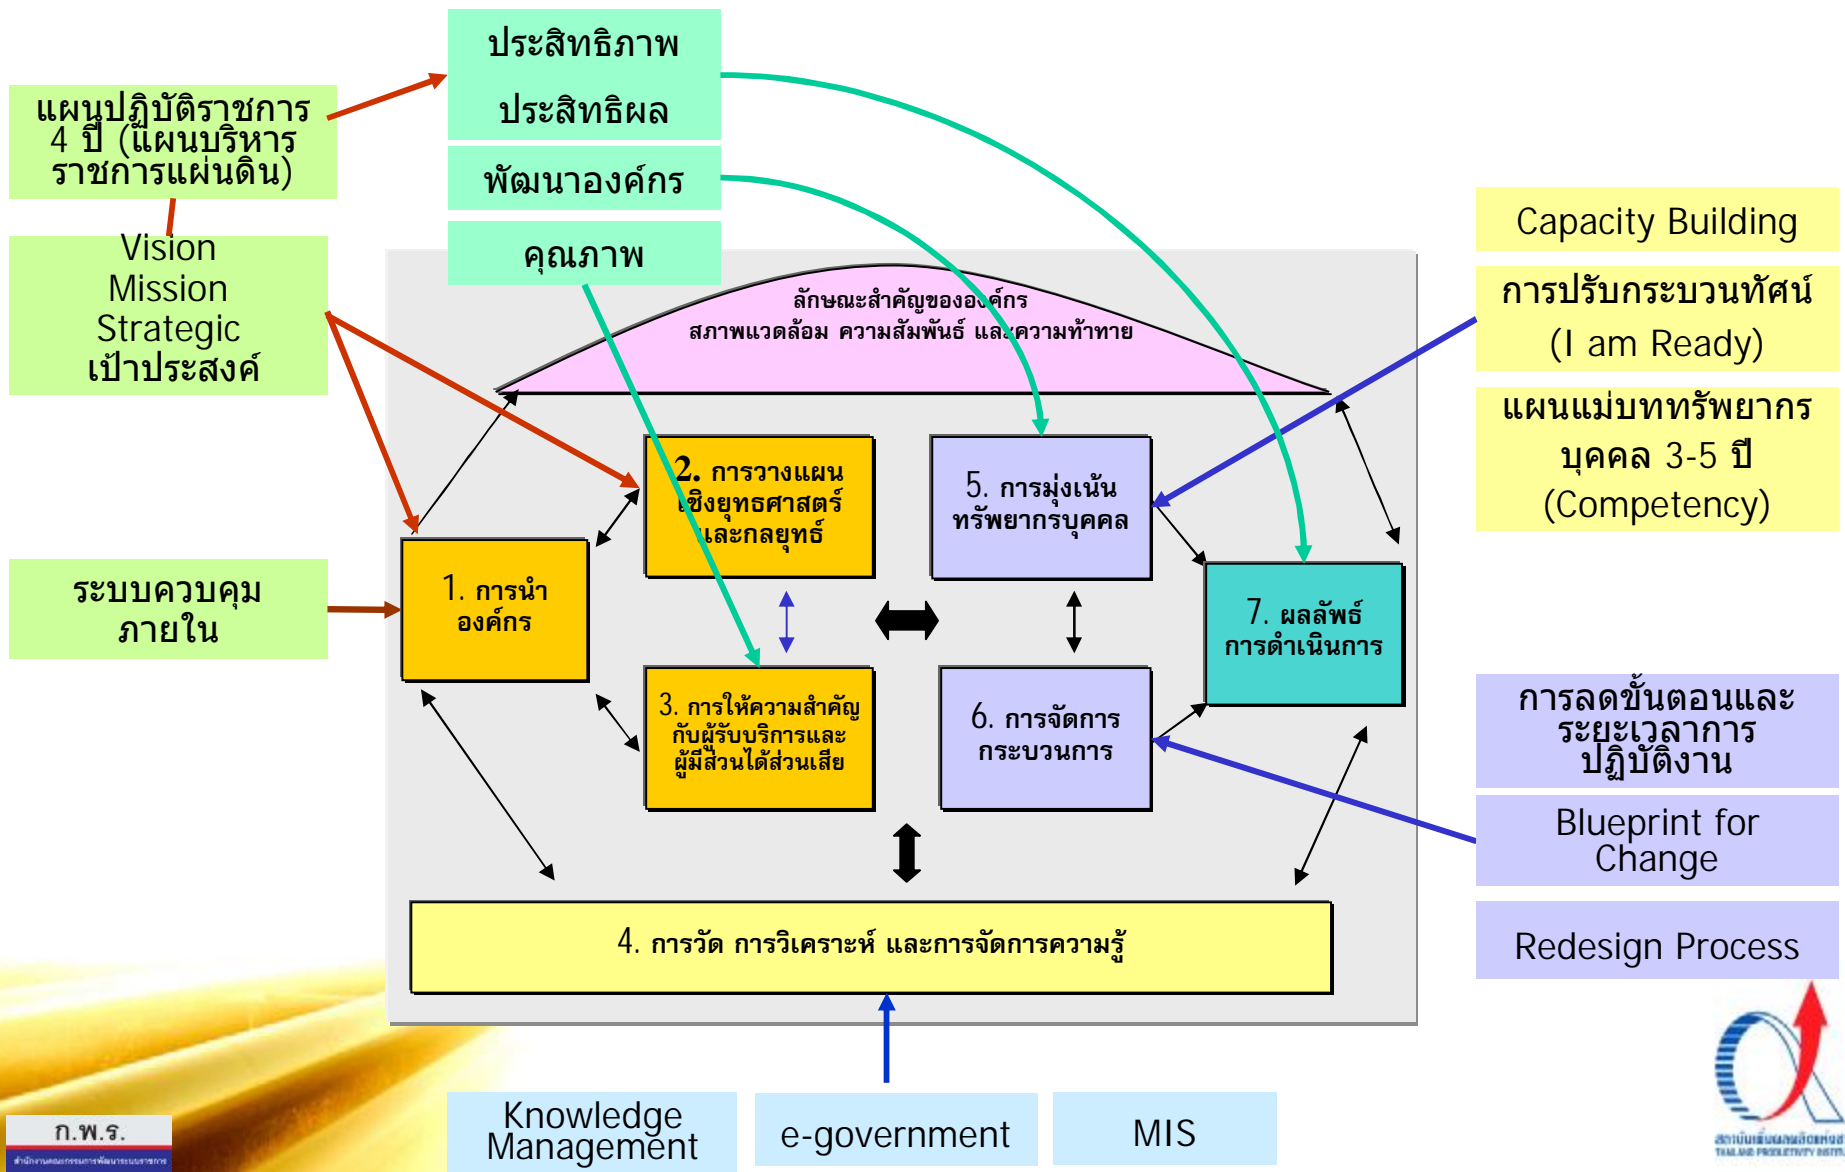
ประสิทธิภาพ
ประสิทธิผล

แผนปฏิบัติราชการ 4 ปี (แผนบริหารราชการแผ่นดิน)

พัฒนาองค์กร

คุณภาพ

Vision
Mission
Strategic
เป้าประสงค์

Capacity Building

การปรับกระบวนทัศน์
(I am Ready)

แผนแม่บททรัพยากรบุคคล 3-5 ปี
(Competency)

ลักษณะสำคัญขององค์กร
สภาพแวดล้อม ความสัมพันธ์ และความท้าทาย

2. การวางแผนเชิงยุทธศาสตร์และกลยุทธ์

5. การมุ่งเน้นทรัพยากรบุคคล

ระบบควบคุมภายใน

1. การนำองค์กร

7. ผลลัพธ์การดำเนินการ

3. การให้ความสำคัญกับผู้รับบริการและผู้มีส่วนได้ส่วนเสีย

6. การจัดการกระบวนการ

การลดขั้นตอนและระยะเวลาการปฏิบัติงาน

Blueprint for Change

Redesign Process

4. การวัด การวิเคราะห์ และการจัดการความรู้

ก.พ.ร.
สำนักงานคณะกรรมการพัฒนาระบบราชการ

Knowledge Management

e-government

MIS

สถาบันเพิ่มผลผลิตแห่งชาติ
THAILAND PRODUCTIVITY INSTITUTE